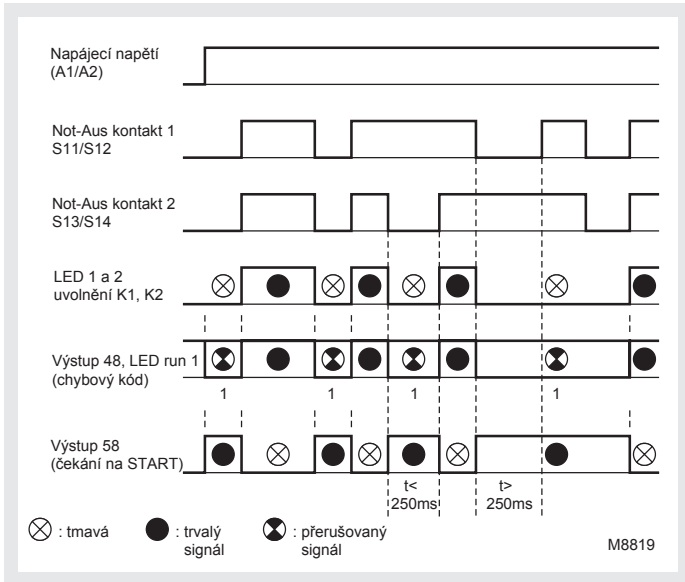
Napájecí napětí
(A1/A2)

Not-Aus kontakt 1
S11/S12

Not-Aus kontakt 2
S13/S14

LED 1 a 2
uvolnění K1, K2

Výstup 48, LED run 1
(chybový kód)

1 1 1 1

Výstup 58
(čekání na START)

t<
250ms

t>
250ms

: tmavá
: trvalý signál
: přerušovaný signál

M8819